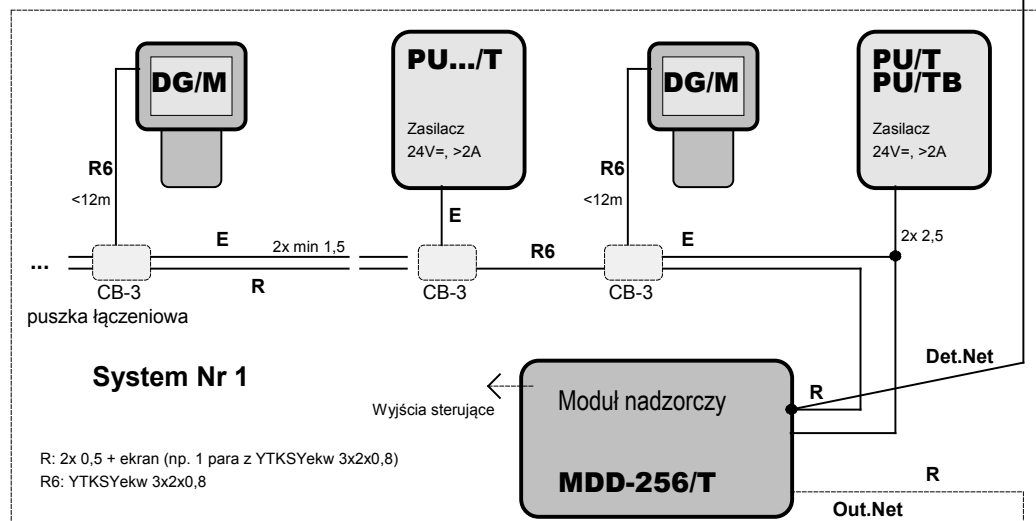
DG/M

PU.../T

DG/M

PU/T
PU/TB

Zasilacz
24V=, >2A

Zasilacz
24V=, >2A

R6
<12m

R6
<12m

E

E

E

2x min 1,5

2x 2,5

R6

...

R

CB-3
puszka łączeniowa

CB-3

CB-3

System Nr 1

Det.Net

Wyjścia sterujące

Moduł nadzorczy

R

MDD-256/T

R

Out.Net

R: 2x 0,5 + ekran (np. 1 para z YTKSYekw 3x2x0,8)
R6: YTKSYekw 3x2x0,8